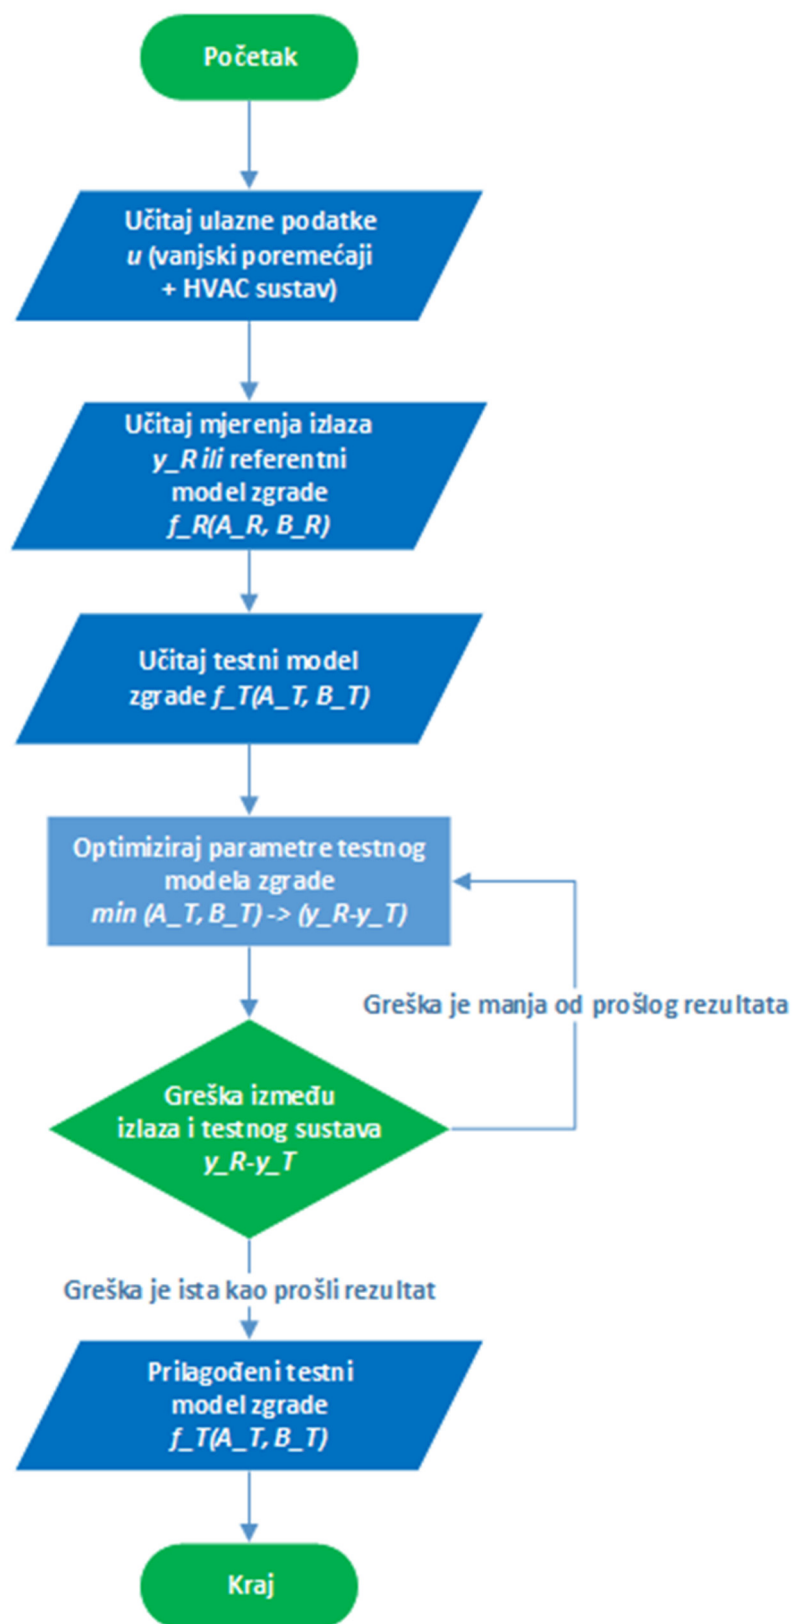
Početak

Učitaj ulazne podatke *u* (vanjski poremećaji + HVAC sustav)

Učitaj mjerenja izlaza *y_R ili* referentni model zgrade *f_R(A_R, B_R)*

Učitaj testni model zgrade *f_T(A_T, B_T)*

Optimiziraj parametre testnog modela zgrade *min (A_T, B_T) -> (y_R-y_T)*

Greška je manja od prošlog rezultata

Greška između izlaza i testnog sustava *y_R-y_T*

Greška je ista kao prošli rezultat

Prilagođeni testni model zgrade *f_T(A_T, B_T)*

Kraj